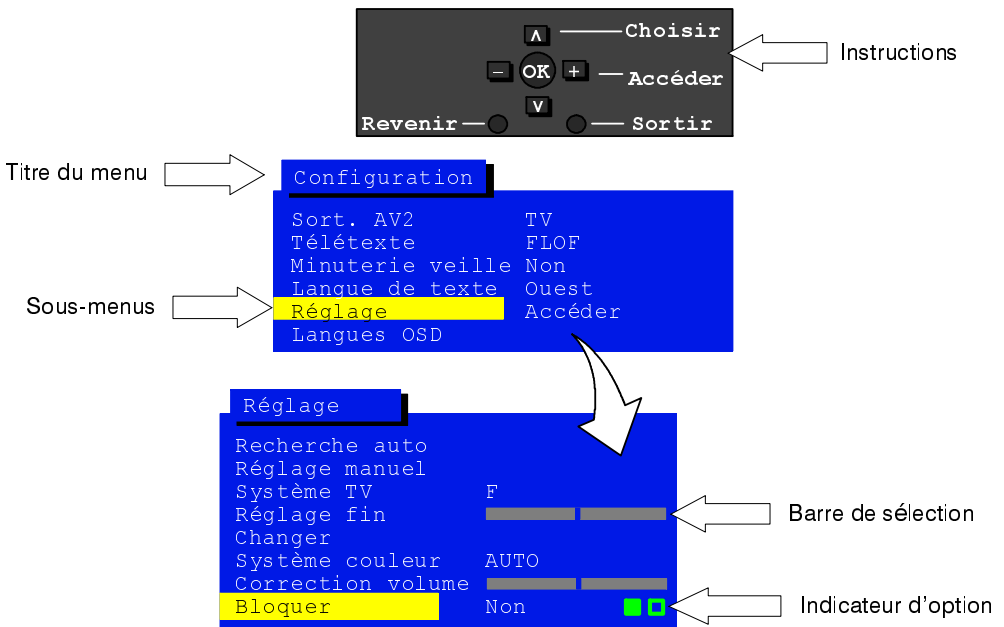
∧ Choisir
– OK + Accéder
∨
Revenir Sortir

Instructions

Titre du menu

Configuration

| | |
|---|---|
| Sort. AV2 | TV |
| Télétexte | FLOF |
| Minuterie veille | Non |
| Langue de texte | Ouest |
| Réglage | Accéder |
| Langues OSD | |

Sous-menus

Réglage

| | |
|---|---|
| Recherche auto | |
| Réglage manuel | |
| Système TV | F |
| Réglage fin | |
| Changer | |
| Système couleur | AUTO |
| Correction volume | |
| Bloquer | Non |

Barre de sélection

Indicateur d’option